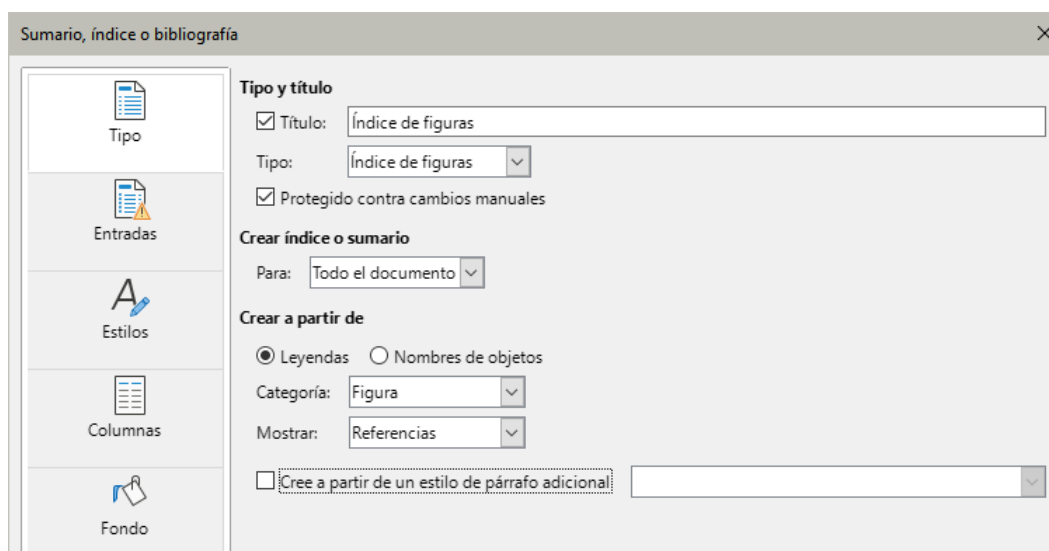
Sumario, índice o bibliografía

Tipo
Entradas
Estilos
Columnas
Fondo

Tipo y título

Título: Índice de figuras

Tipo: Índice de figuras

Protegido contra cambios manuales

Crear índice o sumario

Para: Todo el documento

Crear a partir de

Leyendas Nombres de objetos

Categoría: Figura

Mostrar: Referencias

Cree a partir de un estilo de párrafo adicional